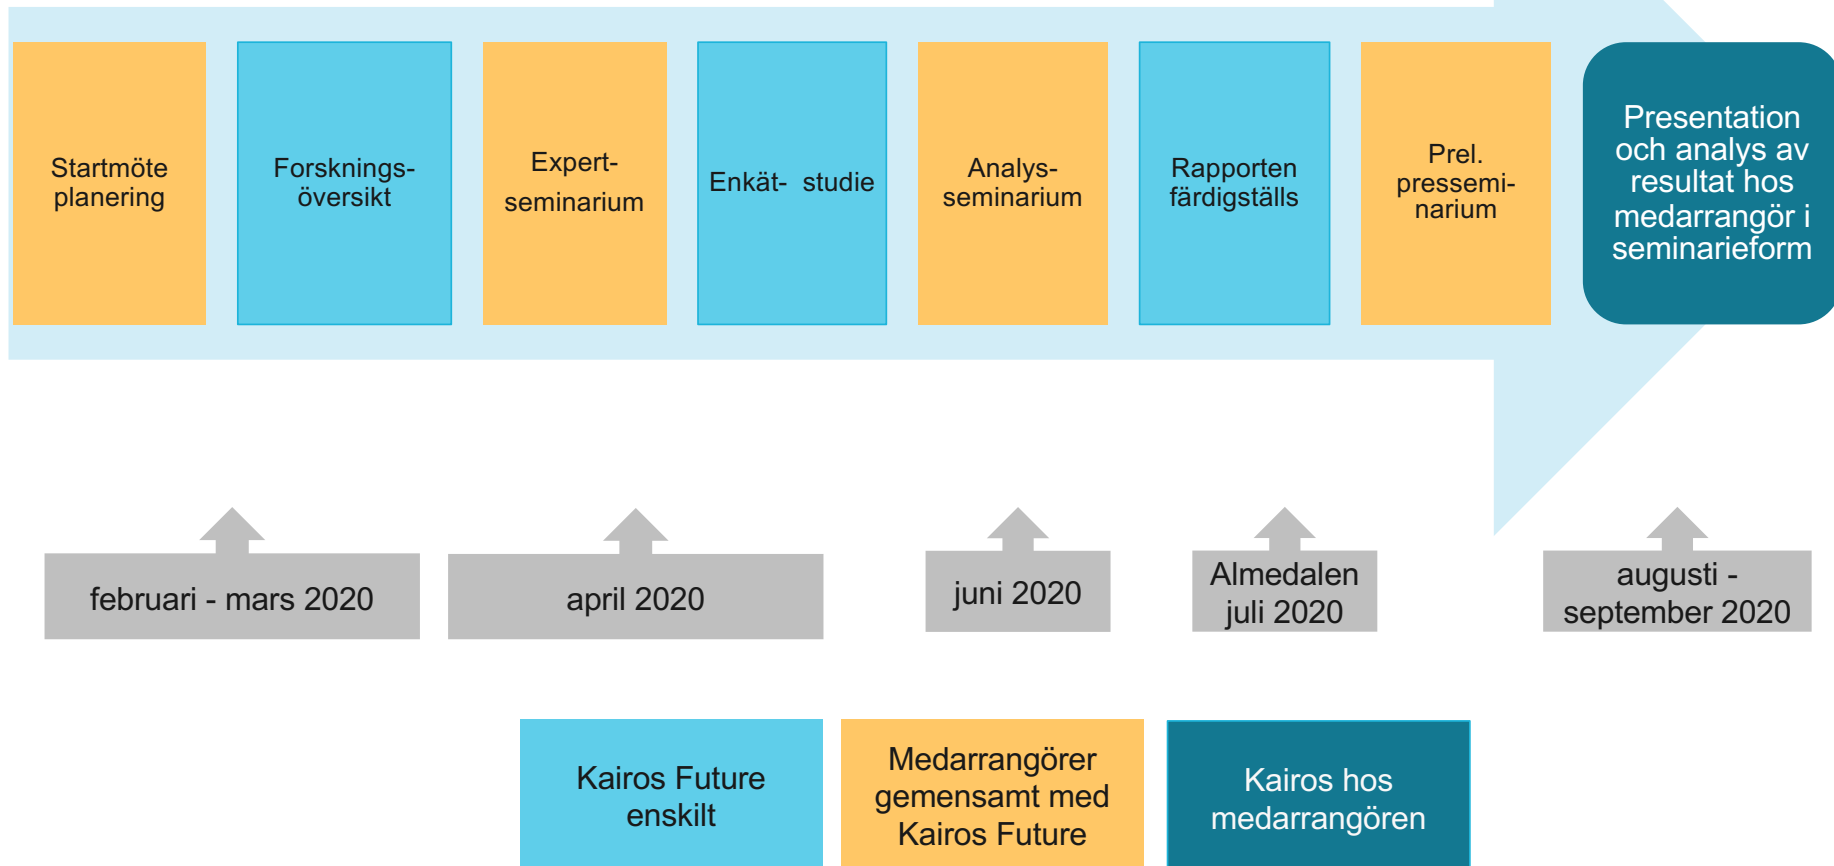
Startmöte planering

Forsknings-översikt

Expert-seminarium

Enkät- studie

Analys-seminarium

Rapporten färdigställs

Prel. pressemi-narium

Presentation och analys av resultat hos medarrangör i seminarieform

februari - mars 2020

april 2020

juni 2020

Almedalen juli 2020

augusti - september 2020

Kairos Future enskilt

Medarrangörer gemensamt med Kairos Future

Kairos hos medarrangören